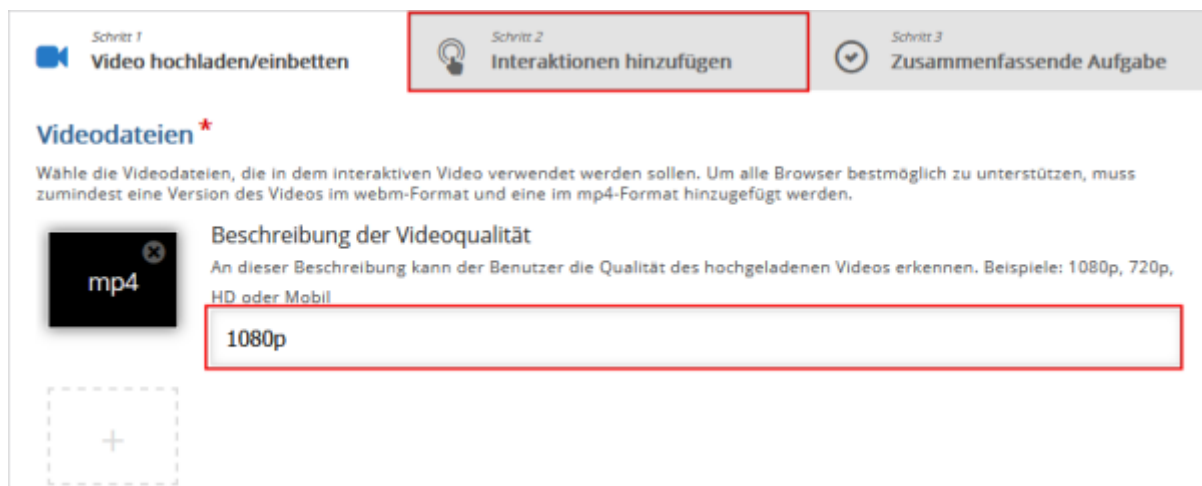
Schritt 1
Video hochladen/einbetten

Schritt 2
Interaktionen hinzufügen

Schritt 3
Zusammenfassende Aufgabe

Videodateien *

Wähle die Videodateien, die in dem interaktiven Video verwendet werden sollen. Um alle Browser bestmöglich zu unterstützen, muss zumindest eine Version des Videos im webm-Format und eine im mp4-Format hinzugefügt werden.

mp4

Beschreibung der Videoqualität

An dieser Beschreibung kann der Benutzer die Qualität des hochgeladenen Videos erkennen. Beispiele: 1080p, 720p, HD oder Mobil

1080p

+